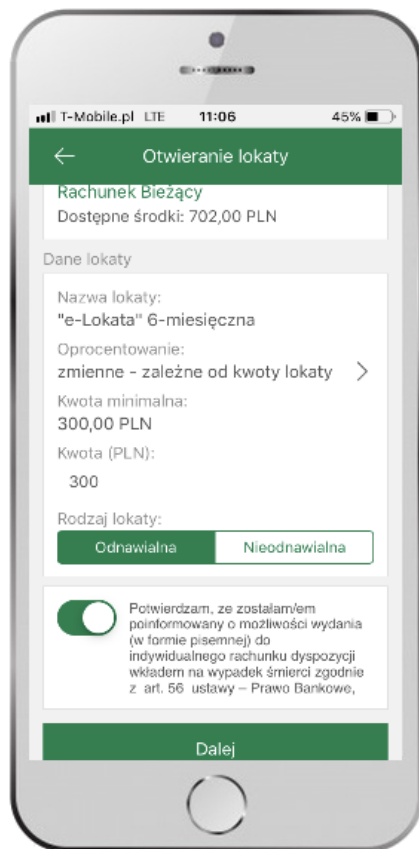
T-Mobile.pl LTE 11:06 45%

Otwieranie lokaty

Rachunek Bieżący
Dostępne środki: 702,00 PLN

Dane lokaty

Nazwa lokaty:
"e-Lokata" 6-miesięczna

Oprocentowanie:
zmienne - zależne od kwoty lokaty

Kwota minimalna:
300,00 PLN

Kwota (PLN):
300

Rodzaj lokaty:

Odnawialna | Nieodnawialna

Potwierdzam, ze zostałam/em poinformowany o możliwości wydania (w formie pisemnej) do indywidualnego rachunku dyspozycji wkładem na wypadek śmierci zgodnie z art. 56 ustawy – Prawo Bankowe,

Dalej